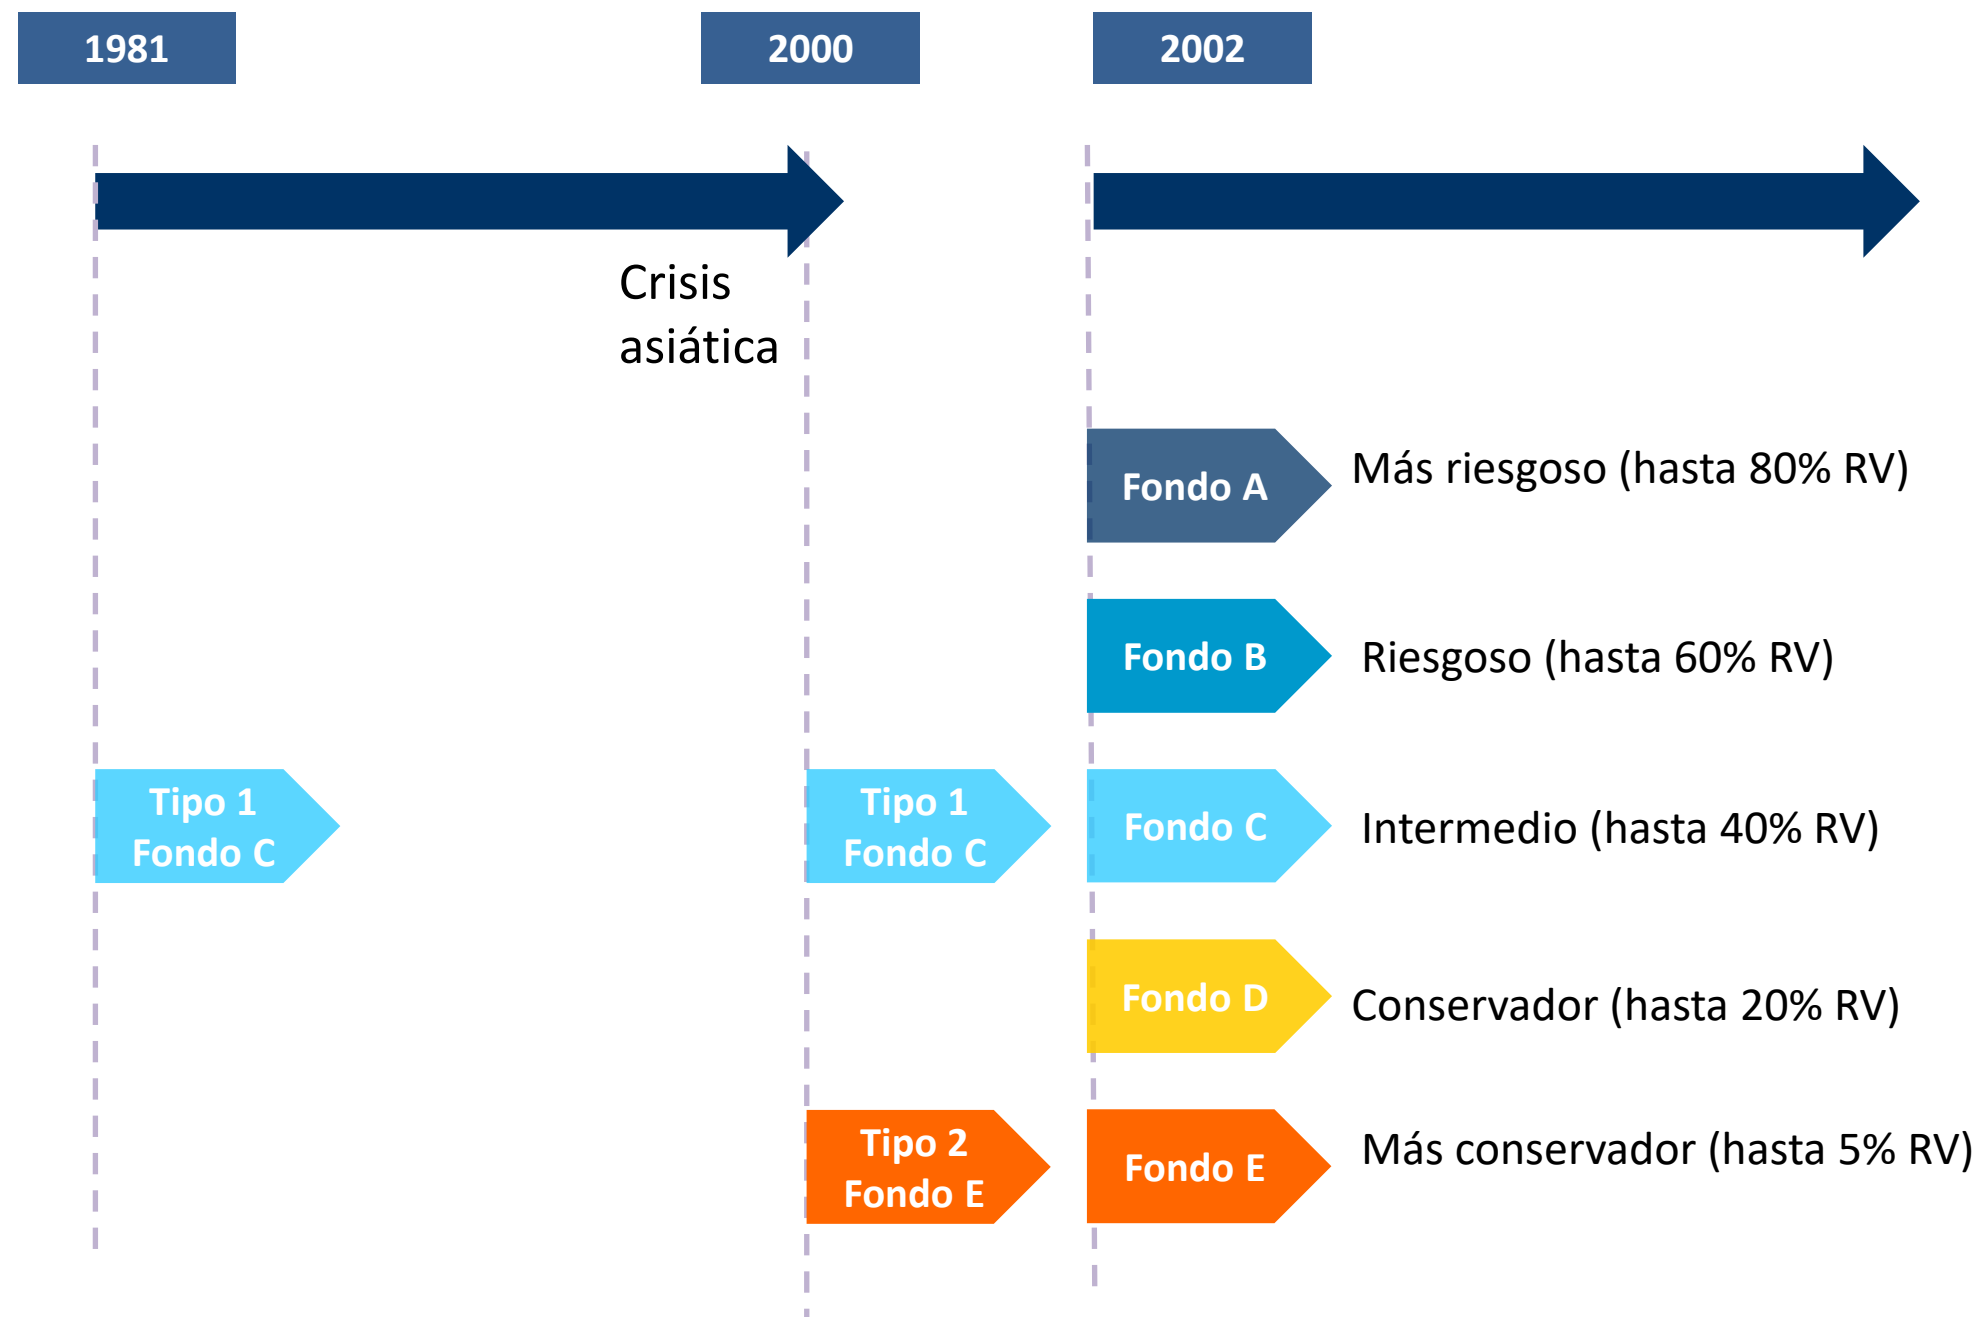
1981

2000

2002

Crisis asiática

Fondo A

Más riesgoso (hasta 80% RV)

Fondo B

Riesgoso (hasta 60% RV)

Tipo 1 Fondo C

Tipo 1 Fondo C

Fondo C

Intermedio (hasta 40% RV)

Fondo D

Conservador (hasta 20% RV)

Tipo 2 Fondo E

Fondo E

Más conservador (hasta 5% RV)